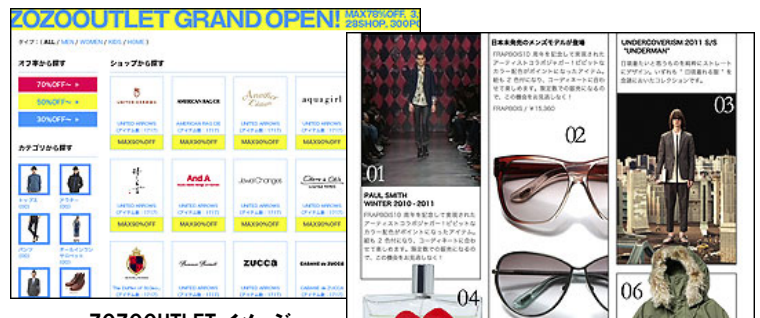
ZOZOOUTLET GRAND OPEN! MAX78%OFF, 3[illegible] 28SHOP, 300P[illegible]

タイプ：ALL / MEN / WOMEN / KIDS / HOME

オフ率から探す

70%OFF～

50%OFF～

30%OFF～

カテゴリから探す

トップス

アウター

パンツ

オールインワン・サロペット

ショップから探す

UNITED ARROWS

AMERICAN RAG CIE

Another Edition

aquagirl

MAX90%OFF

MAX90%OFF

MAX90%OFF

MAX90%OFF

And A

Jewel Changes

Chrome & Olds

MAX90%OFF

MAX90%OFF

MAX90%OFF

MAX90%OFF

zucca

ENSEMBLE de ZUCCA

ZOZOOUTLET イメージ

01

PAUL SMITH WINTER 2010-2011

02

日本未発売のメンズモデルが登場

03

UNDERCOVERISM 2011 S/S "UNDERMAN"

04

06

FRAPBOIS / ¥15,360